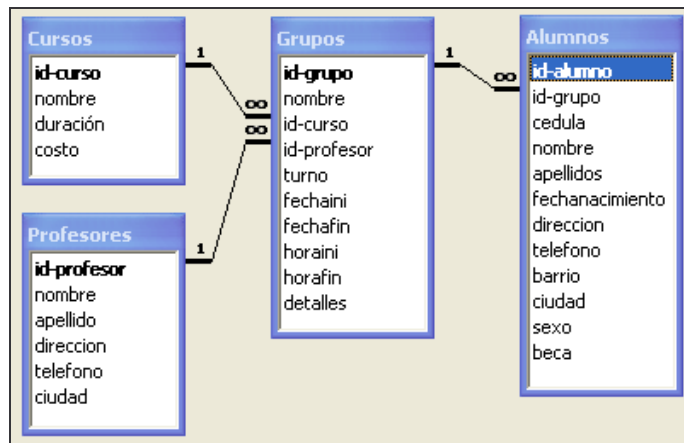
Cursos
id-curso
nombre
duración
costo

Profesores
id-profesor
nombre
apellido
direccion
telefono
ciudad

Grupos
id-grupo
nombre
id-curso
id-profesor
turno
fechaini
fechafin
horaini
horafin
detalles

Alumnos
id-alumno
id-grupo
cedula
nombre
apellidos
fechanacimiento
direccion
telefono
barrio
ciudad
sexo
beca

1
$\infty$
$\infty$
1
1
$\infty$